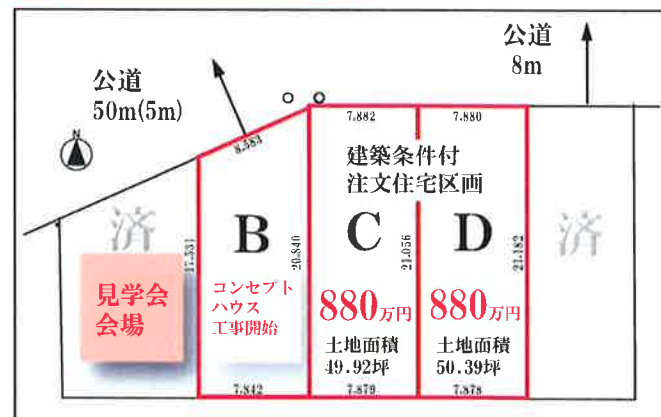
公道
8m

公道
50m(5m)

N

8.583

7.882

7.880

建築条件付
注文住宅区画

済

B

C

D

済

21.531

20.840

21.056

21.182

見学会
会場

コンセプト
ハウス
工事開始

880万円

880万円

土地面積
49.92坪

土地面積
50.39坪

7.842

7.879

7.878